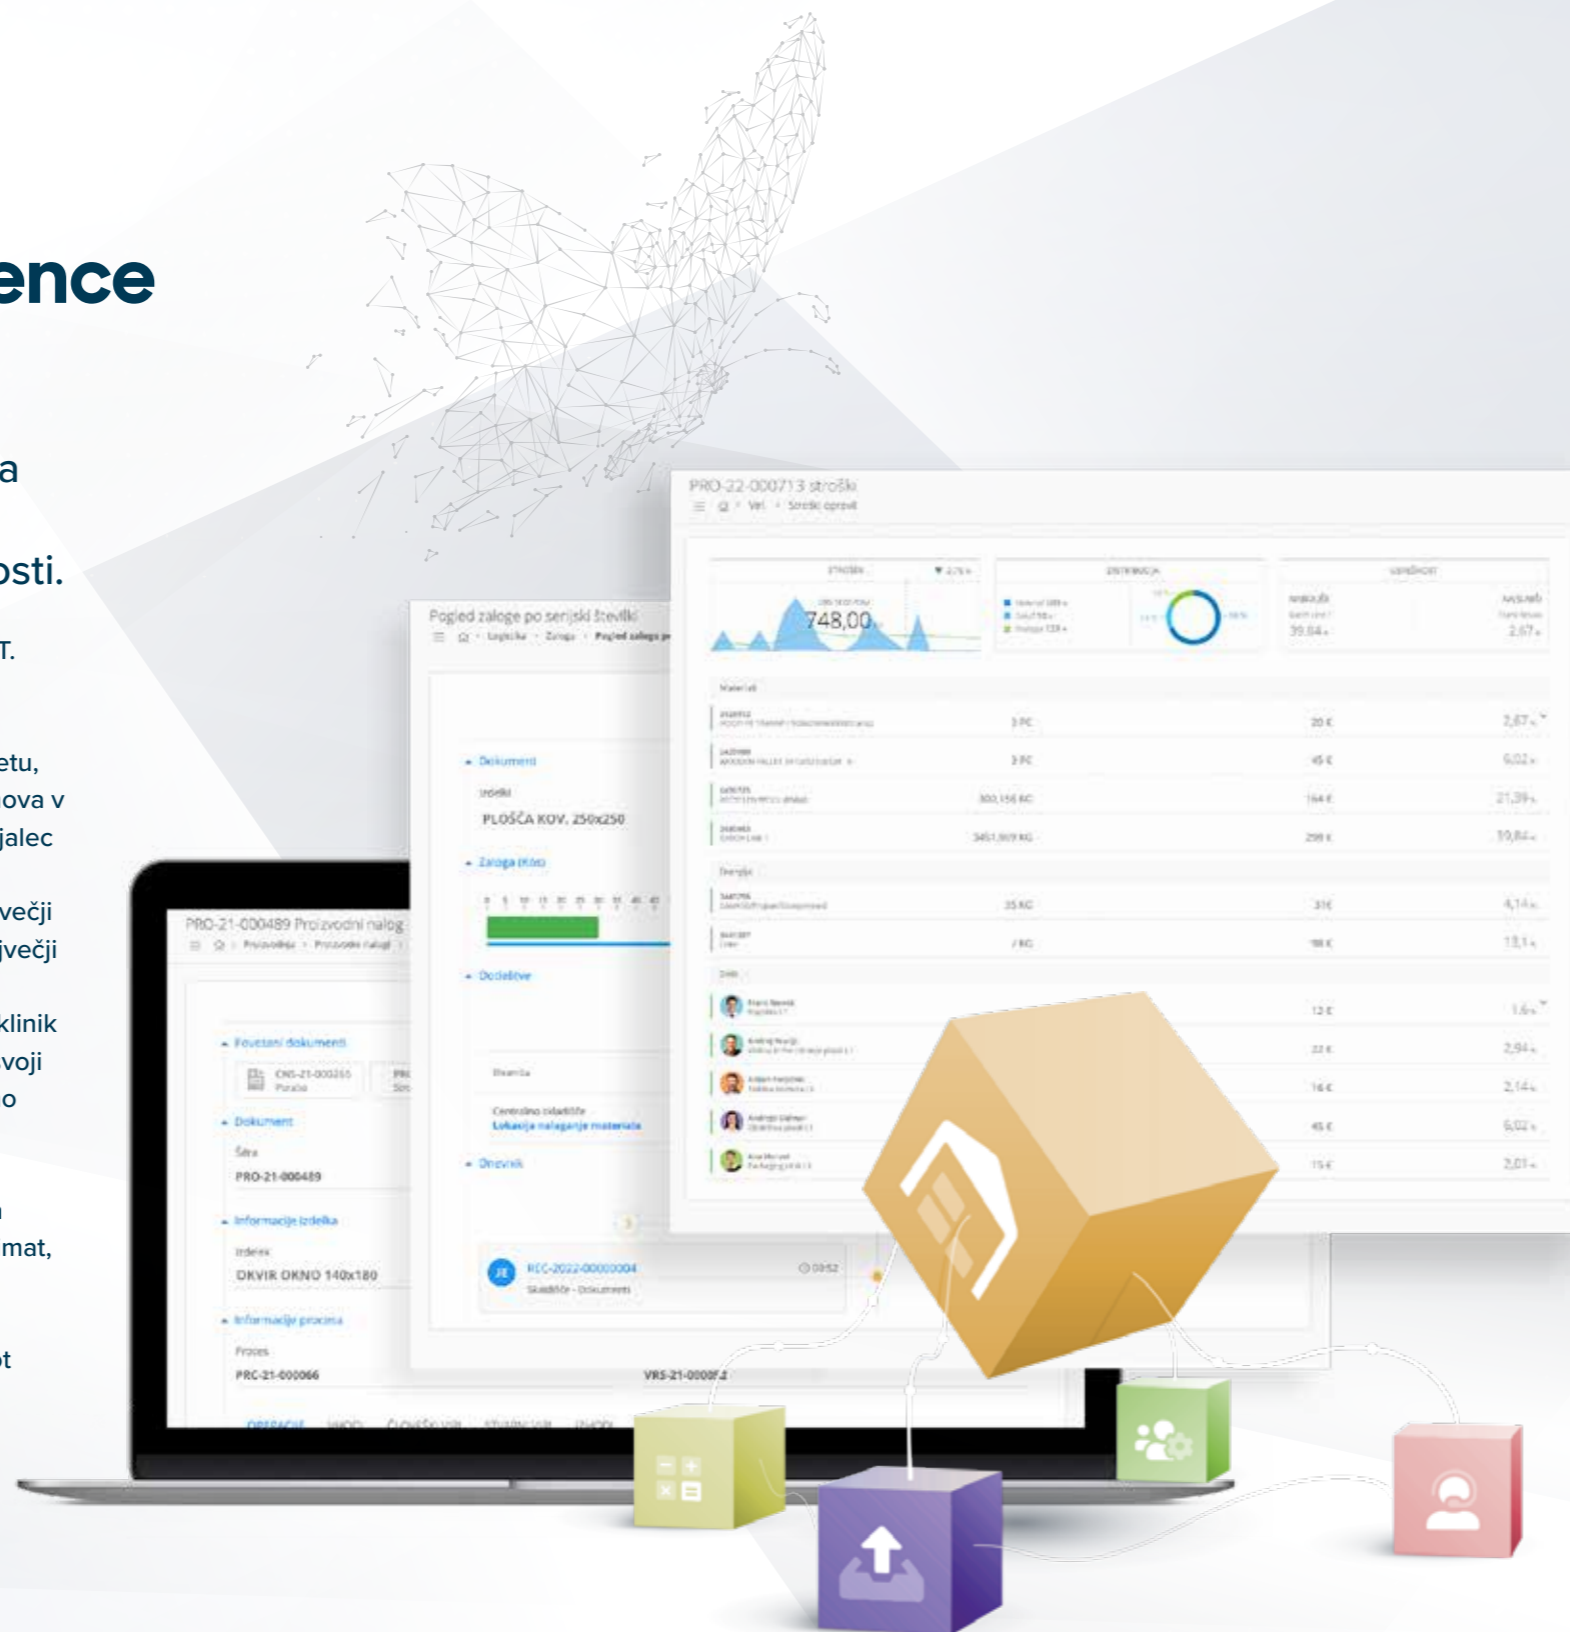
ence

a

osti.

T.

etu,
ova v
jalec

večji
večji

klinik
voji
o

mat,

t

PRO-22-000713 stroški

748,00

Material

Energija

Delo

Pogled zaloge po serijski številki

Dokumenti

Izdelki

PLOŠČA KOV. 250x250

Zaloga

Dodelitve

Centralno skladišče
Lokacija nalaganje materiala

Dnevnik

REC-2022-00000004
Skladišče - Dokumenti

PRO-21-000489 Proizvodni nalog

Povezani dokumenti

CNS-21-000265

Dokument

Šifra

PRO-21-000489

Informacije izdelka

Izdelek

OKVIR OKNO 140x180

Informacije procesa

Proces

PRC-21-000066

VRS-21-000072